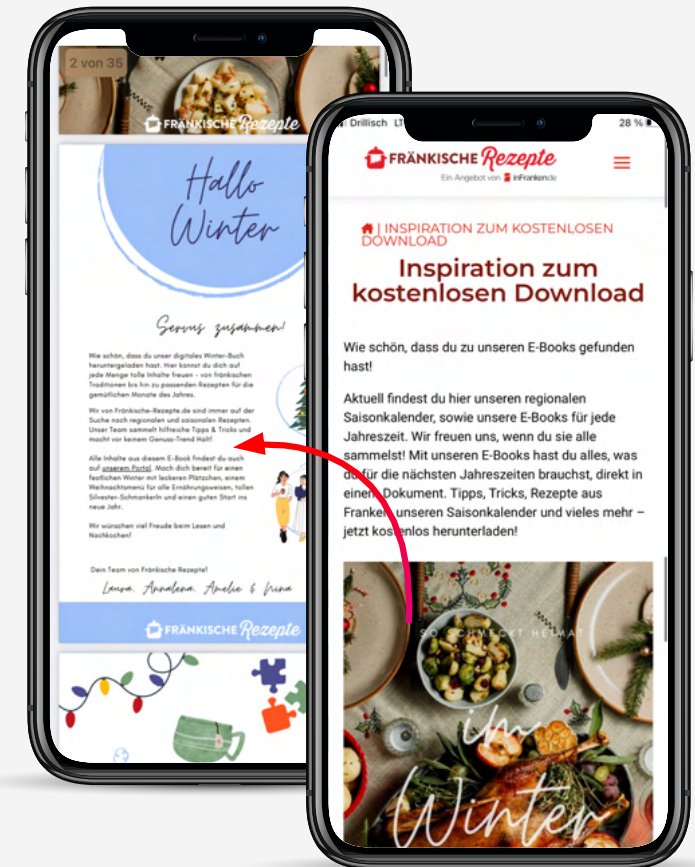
2 von 35

FRÄNKISCHE Rezepte

Hallo Winter

Servus zusammen!

Wie schön, dass du unser digitales Winter-Buch heruntergeladen hast. Hier kannst du dich auf jede Menge tolle Inhalte freuen - von fränkischen Traditionen bis hin zu passenden Rezepten für die gemütlichen Monate des Jahres.

Wir von Fränkische-Rezepte.de sind immer auf der Suche nach regionalen und saisonalen Rezepten. Unser Team sammelt hilfreiche Tipps & Tricks und macht vor keinem Genuss-Trend Halt!

Alle Inhalte aus diesem E-Book findest du auch auf unserem Portal. Mach dich bereit für einen festlichen Winter mit leckeren Plätzchen, einem Weihnachtsmenü für alle Ernährungsweisen, tollen Silvester-Schmankerln und einen guten Start ins neue Jahr.

Wir wünschen viel Freude beim Lesen und Nachkochen!

Dein Team von Fränkische Rezepte!

Laura, Annalena, Amelie & Irina

FRÄNKISCHE Rezepte

Drillisch LTE

28 %

FRÄNKISCHE Rezepte

Ein Angebot von inFranken.de

| INSPIRATION ZUM KOSTENLOSEN DOWNLOAD

Inspiration zum kostenlosen Download

Wie schön, dass du zu unseren E-Books gefunden hast!

Aktuell findest du hier unseren regionalen Saisonkalender, sowie unsere E-Books für jede Jahreszeit. Wir freuen uns, wenn du sie alle sammelst! Mit unseren E-Books hast du alles, was du für die nächsten Jahreszeiten brauchst, direkt in einem Dokument. Tipps, Tricks, Rezepte aus Franken, unseren Saisonkalender und vieles mehr – jetzt kostenlos herunterladen!

SO SCHMECKT HEIMAT

im Winter